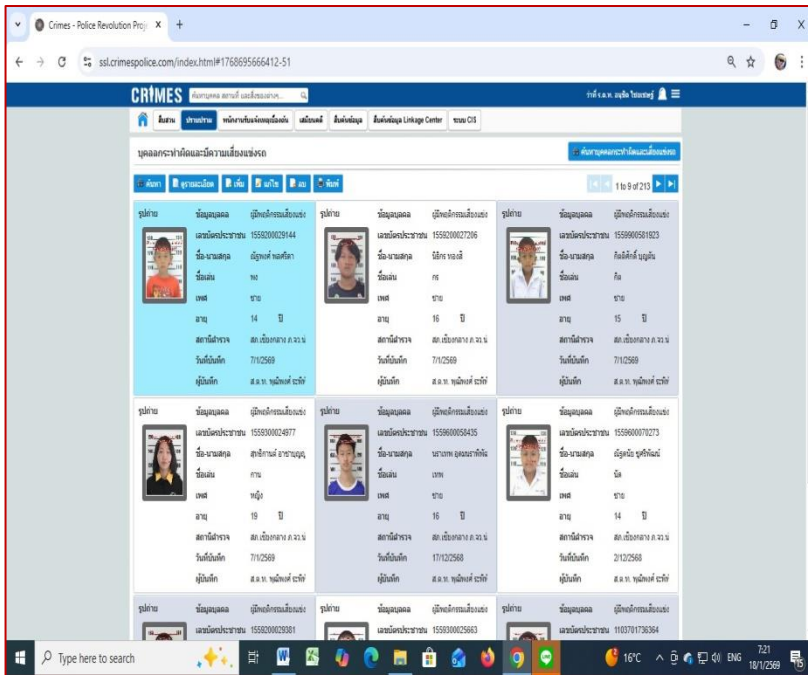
Crimes - Police Revolution Proj ×  +

ssl.crimespolice.com/index.html#1768695666412-51

CRIMES

บุคคลกระทำผิดและมีความเสี่ยงแข่งรถ

ค้นหาบุคคลกระทำผิดและเสี่ยงแข่งรถ

ค้นหา  ดูรายละเอียด  เพิ่ม  แก้ไข  ลบ  พิมพ์

1 to 9 of 213

| รูปถ่าย | ข้อมูลบุคคล | | รูปถ่าย | ข้อมูลบุคคล | | รูปถ่าย | ข้อมูลบุคคล | |
|---|---|---|---|---|---|---|---|---|
| | เลขบัตรประชาชน | 1559200029144 | | เลขบัตรประชาชน | 1559200027206 | | เลขบัตรประชาชน | 1559900581923 |
| | ชื่อ-นามสกุล | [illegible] | | ชื่อ-นามสกุล | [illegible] | | ชื่อ-นามสกุล | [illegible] |
| | ชื่อเล่น | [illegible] | | ชื่อเล่น | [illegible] | | ชื่อเล่น | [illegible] |
| | เพศ | ชาย | | เพศ | ชาย | | เพศ | ชาย |
| | อายุ | 14 ปี | | อายุ | 16 ปี | | อายุ | 15 ปี |
| | สถานีตำรวจ | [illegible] | | สถานีตำรวจ | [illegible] | | สถานีตำรวจ | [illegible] |
| | วันที่บันทึก | 7/1/2569 | | วันที่บันทึก | 7/1/2569 | | วันที่บันทึก | 7/1/2569 |
| | ผู้บันทึก | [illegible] | | ผู้บันทึก | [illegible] | | ผู้บันทึก | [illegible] |
| | เลขบัตรประชาชน | 1559300024977 | | เลขบัตรประชาชน | 1559600058435 | | เลขบัตรประชาชน | 1559600070273 |
| | ชื่อ-นามสกุล | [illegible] | | ชื่อ-นามสกุล | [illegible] | | ชื่อ-นามสกุล | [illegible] |
| | ชื่อเล่น | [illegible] | | ชื่อเล่น | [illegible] | | ชื่อเล่น | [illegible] |
| | เพศ | หญิง | | เพศ | ชาย | | เพศ | ชาย |
| | อายุ | 19 ปี | | อายุ | 16 ปี | | อายุ | 14 ปี |
| | สถานีตำรวจ | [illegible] | | สถานีตำรวจ | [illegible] | | สถานีตำรวจ | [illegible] |
| | วันที่บันทึก | 7/1/2569 | | วันที่บันทึก | 17/12/2568 | | วันที่บันทึก | 2/12/2568 |
| | ผู้บันทึก | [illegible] | | ผู้บันทึก | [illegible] | | ผู้บันทึก | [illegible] |
| | เลขบัตรประชาชน | 1559200029381 | | เลขบัตรประชาชน | 1559300025663 | | เลขบัตรประชาชน | 1103701736364 |

Type here to search

16°C  ENG  7:21 18/1/2569